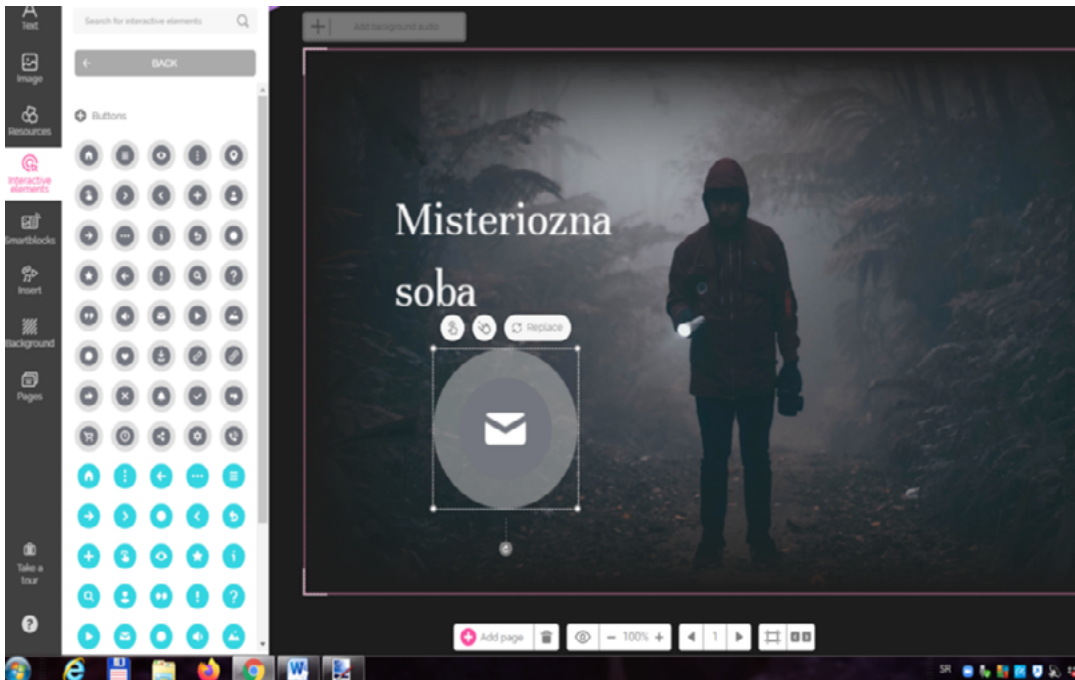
Text
Image
Resources
Interactive elements
Smartblocks
Insert
Background
Pages
Take a tour
?

Search for interactive elements

BACK

Buttons

Add background audio

Misteriozna soba

Replace

Add page
100%
1

SR